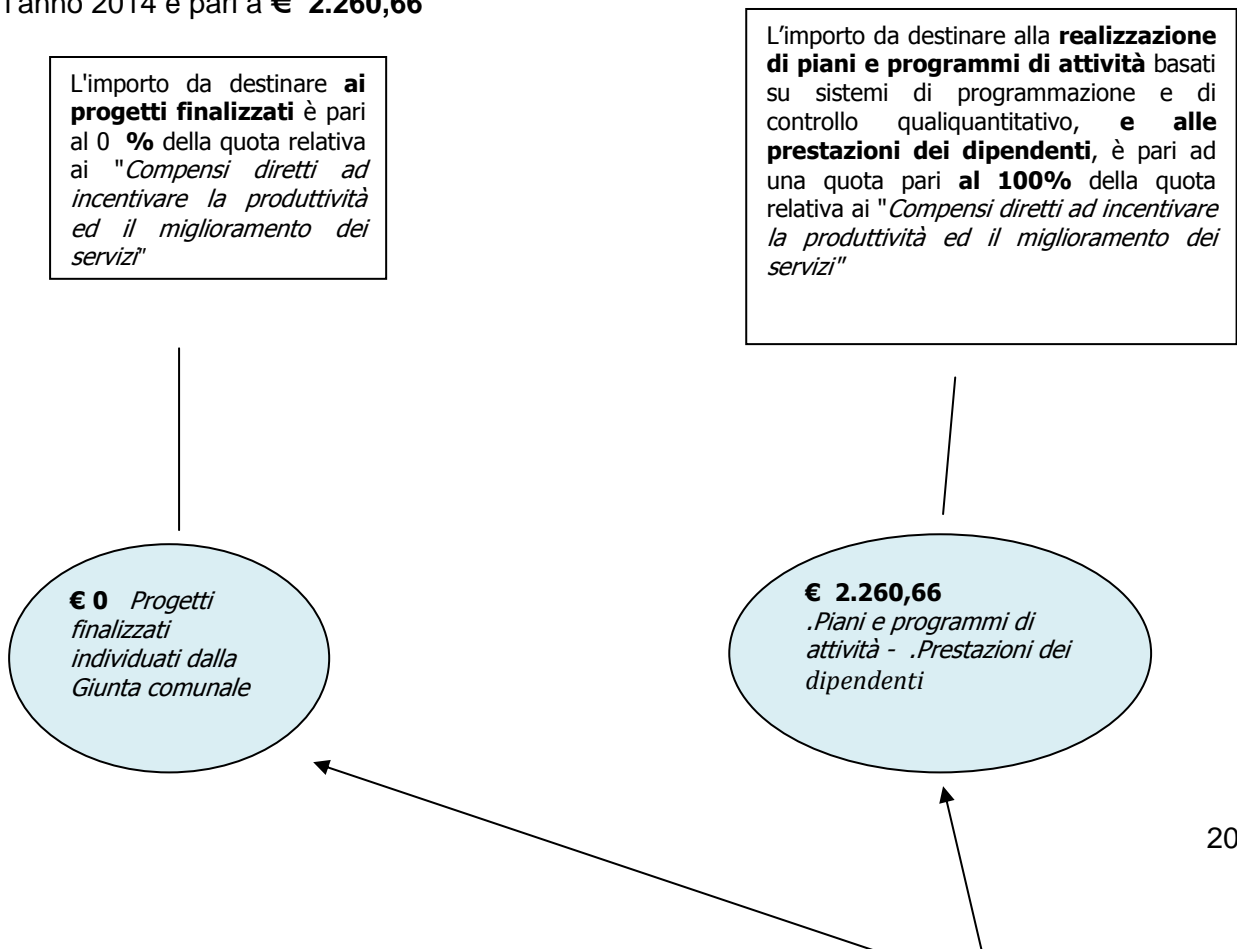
l'anno 2014 è pari a **€ 2.260,66**

L'importo da destinare **ai progetti finalizzati** è pari al 0 **%** della quota relativa ai "*Compensi diretti ad incentivare la produttività ed il miglioramento dei servizi*"

L'importo da destinare alla **realizzazione di piani e programmi di attività** basati su sistemi di programmazione e di controllo qualiquantitativo, **e alle prestazioni dei dipendenti**, è pari ad una quota pari **al 100%** della quota relativa ai "*Compensi diretti ad incentivare la produttività ed il miglioramento dei servizi*"

**€ 0** *Progetti finalizzati individuati dalla Giunta comunale*

**€ 2.260,66** *.Piani e programmi di attività - .Prestazioni dei dipendenti*

20